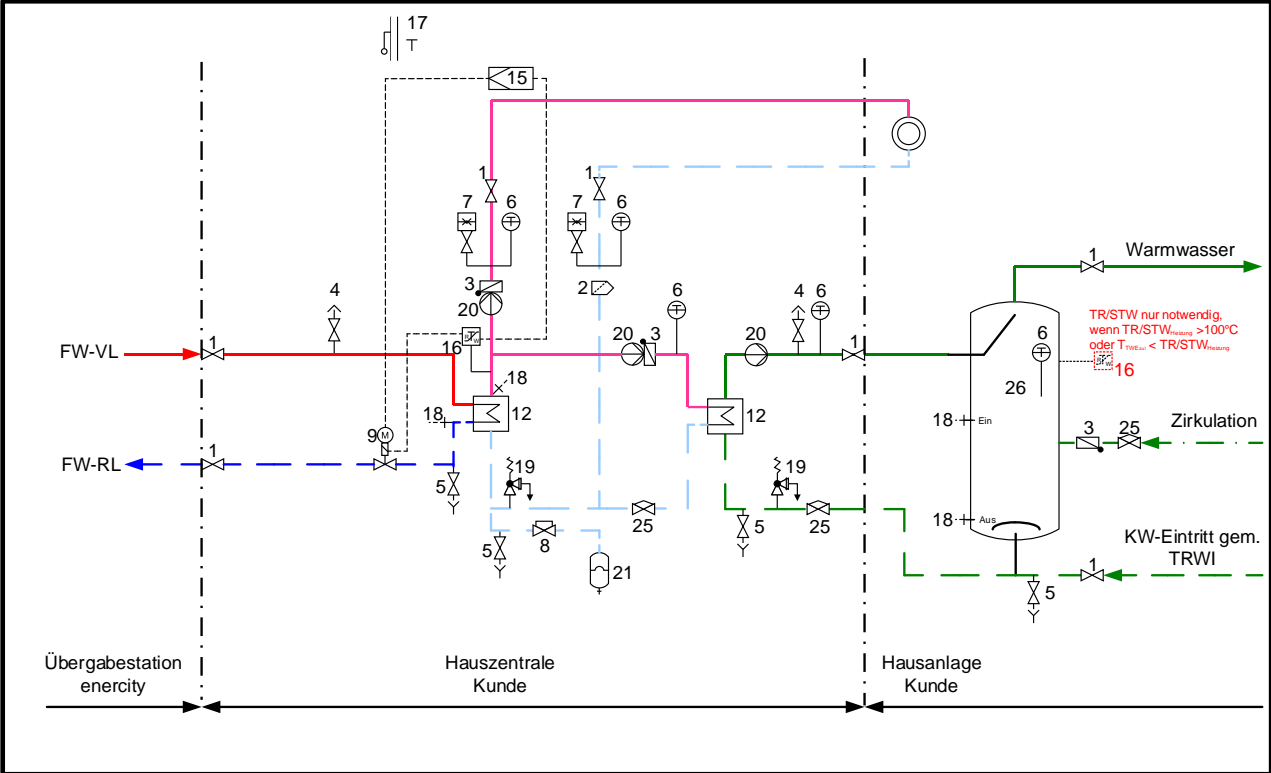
17
T
15
1
7
6
1
7
6
3
20
2
4
6
20
3
6
20
4
6
1
Warmwasser
TR/STW nur notwendig, wenn TR/STW$_{Heizung}$ >100°C oder T$_{TWEaus}$ < TR/STW$_{Heizung}$
FW-VL
1
16
STW
18
12
12
6
26
16
18
Ein
3
25
Zirkulation
18
9
M
FW-RL
1
5
19
19
25
25
5
5
8
21
18
Aus
KW-Eintritt gem. TRWI
1
5
Übergabestation enercity
Hauszentrale Kunde
Hausanlage Kunde